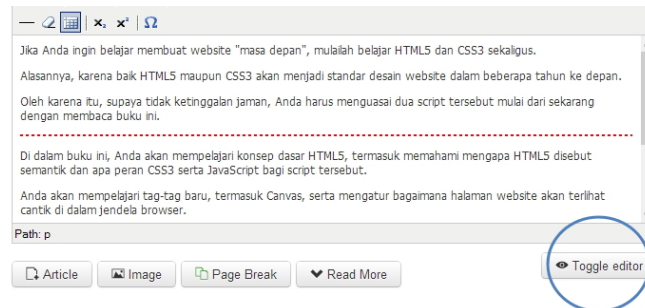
$x_2$ $x^2$ $\Omega$

Jika Anda ingin belajar membuat website "masa depan", mulailah belajar HTML5 dan CSS3 sekaligus.

Alasannya, karena baik HTML5 maupun CSS3 akan menjadi standar desain website dalam beberapa tahun ke depan.

Oleh karena itu, supaya tidak ketinggalan jaman, Anda harus menguasai dua script tersebut mulai dari sekarang dengan membaca buku ini.

Di dalam buku ini, Anda akan mempelajari konsep dasar HTML5, termasuk memahami mengapa HTML5 disebut semantik dan apa peran CSS3 serta JavaScript bagi script tersebut.

Anda akan mempelajari tag-tag baru, termasuk Canvas, serta mengatur bagaimana halaman website akan terlihat cantik di dalam jendela browser.

Path: p

Toggle editor

Article Image Page Break Read More